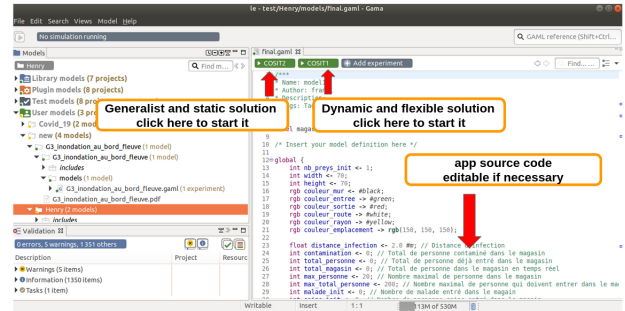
le - test/Henry/models/final.gaml - Gama

File Edit Search Views Model Help

No simulation running

GAML reference (Shift+Ctrl...

Models

Henry

Find m...

Library models (7 projects)

Plugin models (8 projects)

Test models (8 projects)

User models (3 pro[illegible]

Covid_19 (2 model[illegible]

new (4 models)

G3_inondation_au_bord_fleuve (1 model)

G3_inondation_au_bord_fleuve (1 model)

includes

models (1 model)

G3_inondation_au_bord_fleuve.gaml (1 experiment)

G3_inondation_au_bord_fleuve.pdf

Henry (2 models)

includes

Validation

0 errors, 5 warnings, 1 351 others

| Description | Project | Resource |
|---|---|---|
| Warnings (5 items) | | |
| Information (1350 items) | | |
| Tasks (1 item) | | |

final.gaml

COSIT2 COSIT1 Add experiment

Find...

/***
* Name: model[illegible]
* Author: fra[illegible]
* Description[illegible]
* Tags: Ta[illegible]

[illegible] magas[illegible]

/* Insert your model definition here */

Generalist and static solution click here to start it

Dynamic and flexible solution click here to start it

app source code editable if necessary

12 global {
13 int nb_preys_init <- 1;
14 int width <- 70;
15 int height <- 70;
16 rgb couleur_mur <- #black;
17 rgb couleur_entree <- #green;
18 rgb couleur_sortie <- #red;
19 rgb couleur_route <- #white;
20 rgb couleur_rayon <- #yellow;
21 rgb couleur_emplacement <- rgb(150, 150, 150);
22
23 float distance_infection <- 2.0 #m; // Distance d'infection
24 int contamination <- 0; // Total de personne contaminé dans le magasin
25 int total_personne <- 0; // Total de personne déjà entrée dans le magasin
26 int total_magasin <- 0; // Total de personne dans le magasin en temps réel
27 int max_personne <- 20; // Nombre maximal de personne dans le magasin
28 int max_total_personne <- 200; // Nombre maximal de personne qui doivent entrer dans le ma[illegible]
29 int malade_init <- 0; // Nombre de malade entré dans le magasin
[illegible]

Writable Insert 1:1 13M of 30M